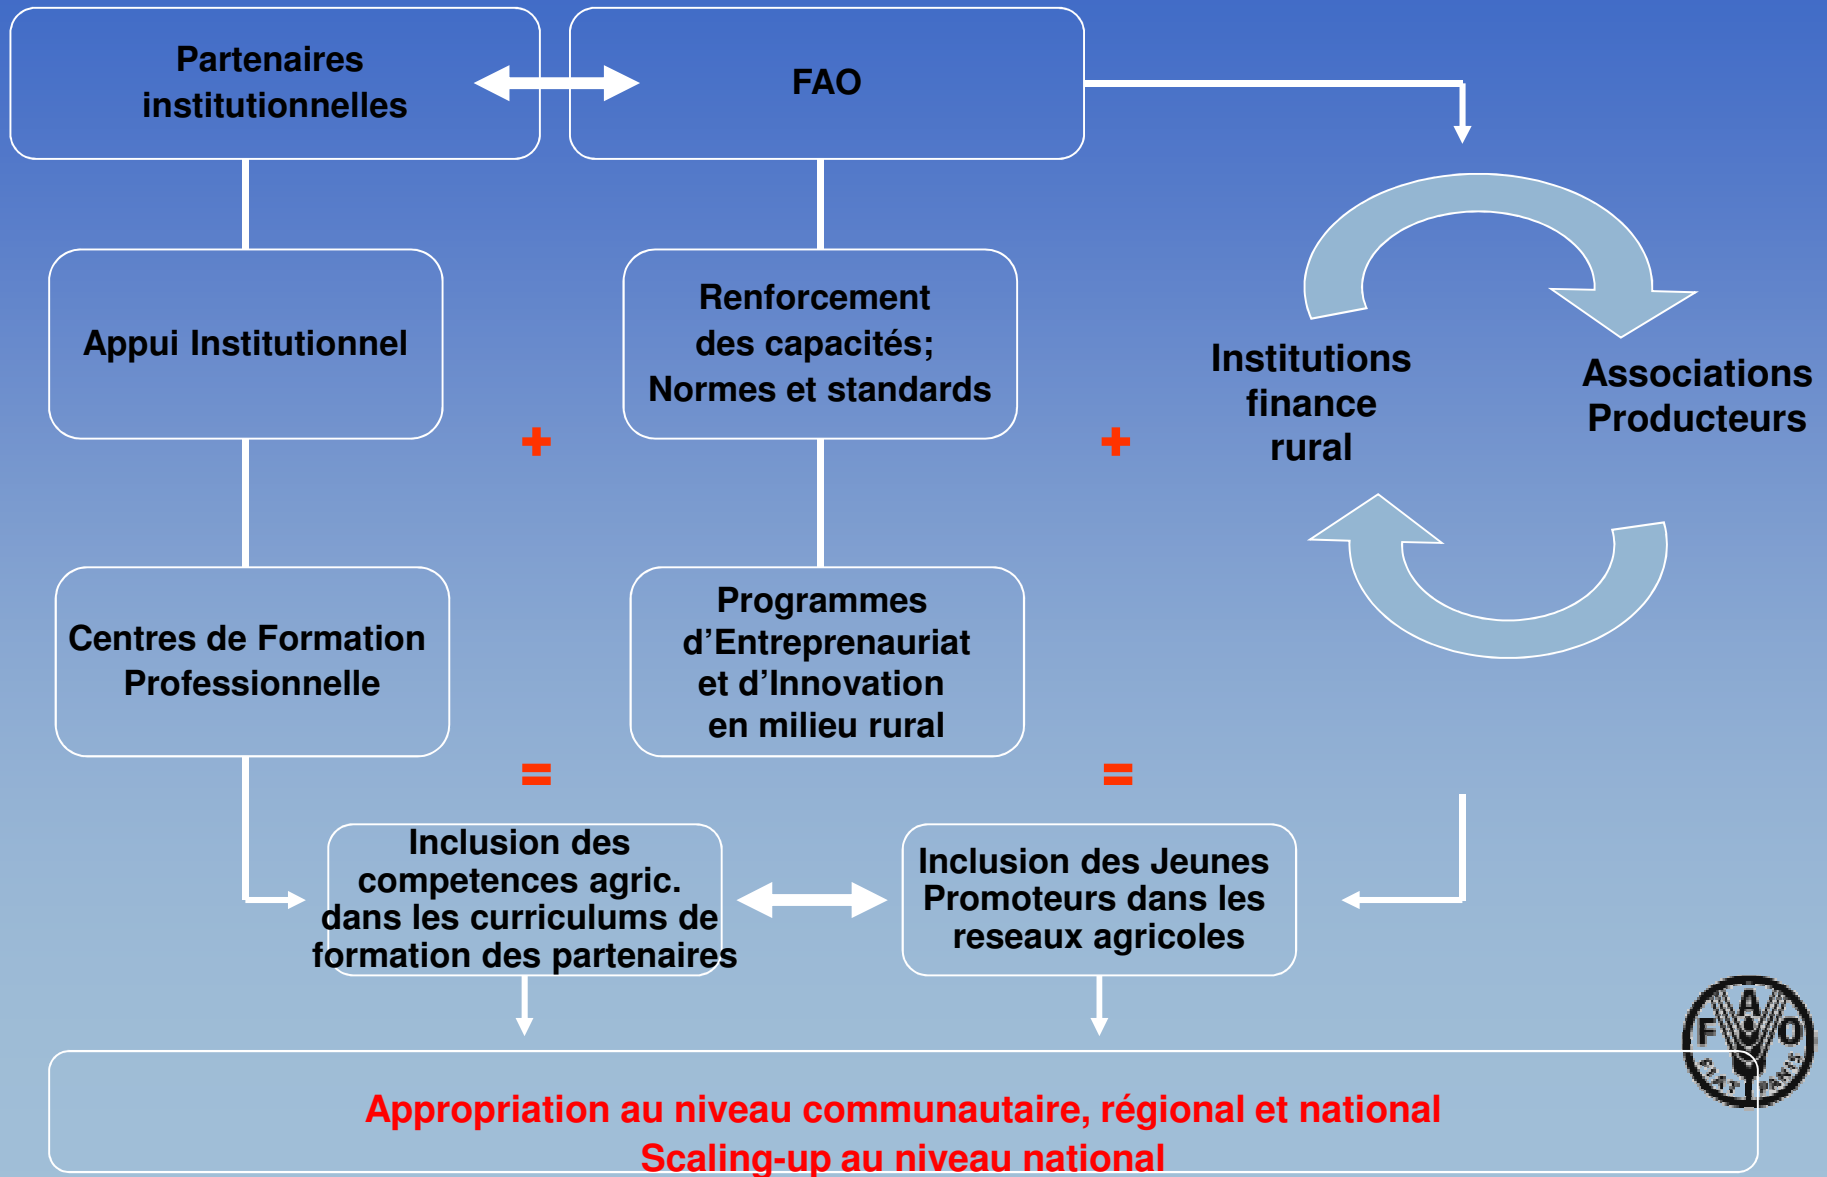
Partenaires institutionnelles

FAO

Appui Institutionnel

Renforcement des capacités; Normes et standards

+

+

Institutions finance rural

Associations Producteurs

Centres de Formation Professionnelle

Programmes d'Entreprenauriat et d'Innovation en milieu rural

=

=

Inclusion des competences agric. dans les curriculums de formation des partenaires

Inclusion des Jeunes Promoteurs dans les reseaux agricoles

F A O FIAT PANIS

Appropriation au niveau communautaire, régional et national
Scaling-up au niveau national